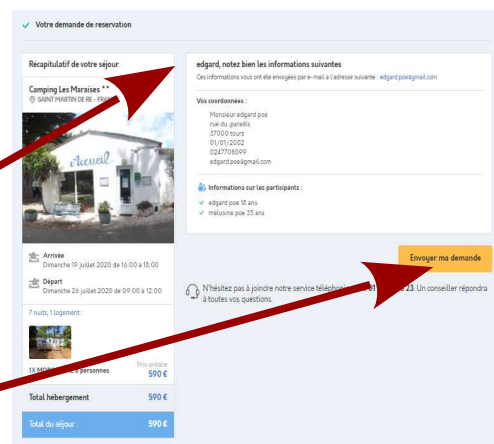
✓ Votre demande de reservation

Récapitulatif de votre séjour

Camping Les Maraises **
SAINT MARTIN DE RE - FRA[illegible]

Accueil

Arrivée
Dimanche 19 juillet 2020 de 16:00 à 18:00

Départ
Dimanche 26 juillet 2020 de 09:00 à 12:00

7 nuits, 1 logement :

1X MOB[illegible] 6 personnes
Prix unitaire
590 €

Total hébergement 590 €

Total du séjour : 590 €

edgard, notez bien les informations suivantes
Ces informations vous ont été envoyées par e-mail à l'adresse suivante : edgard.poe@gmail.com

Vos coordonnées :
Monsieur edgard poe
rue du paradis
37000 tours
01/01/2002
0247708099
edgard.poe@gmail.com

Informations sur les participants :
✓ edgard poe 18 ans
✓ mélusine poe 35 ans

Envoyer ma demande

N'hésitez pas à joindre notre service télépho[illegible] 23. Un conseiller répondra à toutes vos questions.